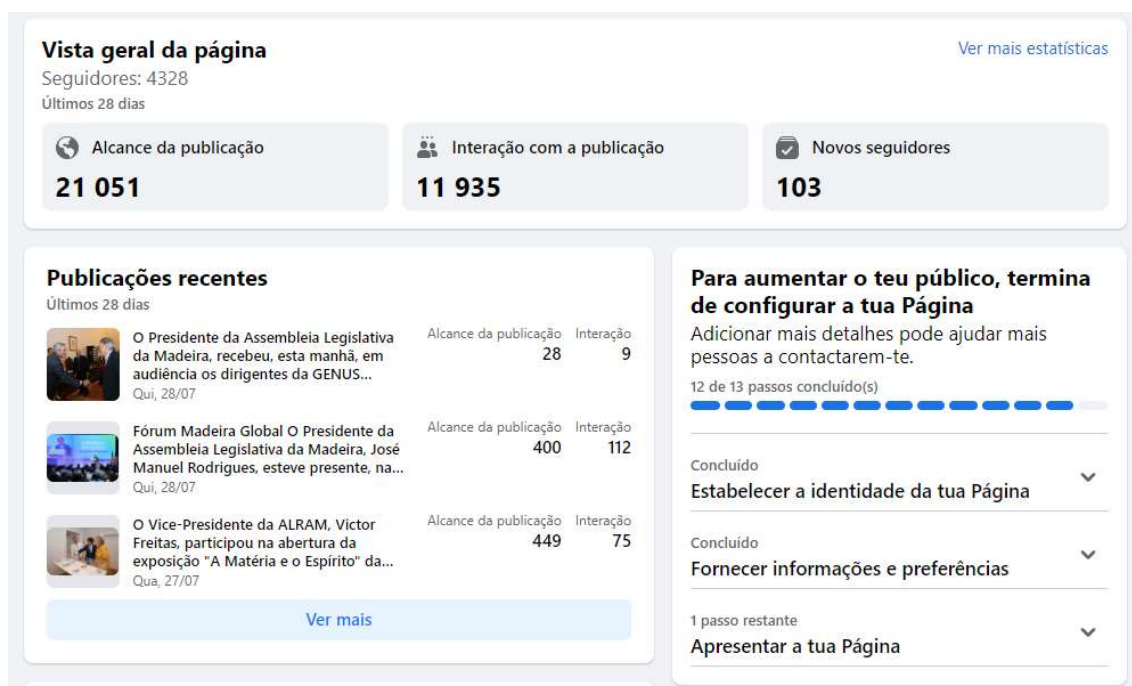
Vista geral da página
Seguidores: 4328
Últimos 28 dias

Ver mais estatísticas

Alcance da publicação
21 051

Interação com a publicação
11 935

Novos seguidores
103

Publicações recentes
Últimos 28 dias

O Presidente da Assembleia Legislativa da Madeira, recebeu, esta manhã, em audiência os dirigentes da GENUS...
Qui, 28/07
Alcance da publicação 28
Interação 9

Fórum Madeira Global O Presidente da Assembleia Legislativa da Madeira, José Manuel Rodrigues, esteve presente, na...
Qui, 28/07
Alcance da publicação 400
Interação 112

O Vice-Presidente da ALRAM, Victor Freitas, participou na abertura da exposição "A Matéria e o Espírito" da...
Qua, 27/07
Alcance da publicação 449
Interação 75

Ver mais

Para aumentar o teu público, termina de configurar a tua Página
Adicionar mais detalhes pode ajudar mais pessoas a contactarem-te.
12 de 13 passos concluído(s)

Concluído
Estabelecer a identidade da tua Página

Concluído
Fornecer informações e preferências

1 passo restante
Apresentar a tua Página